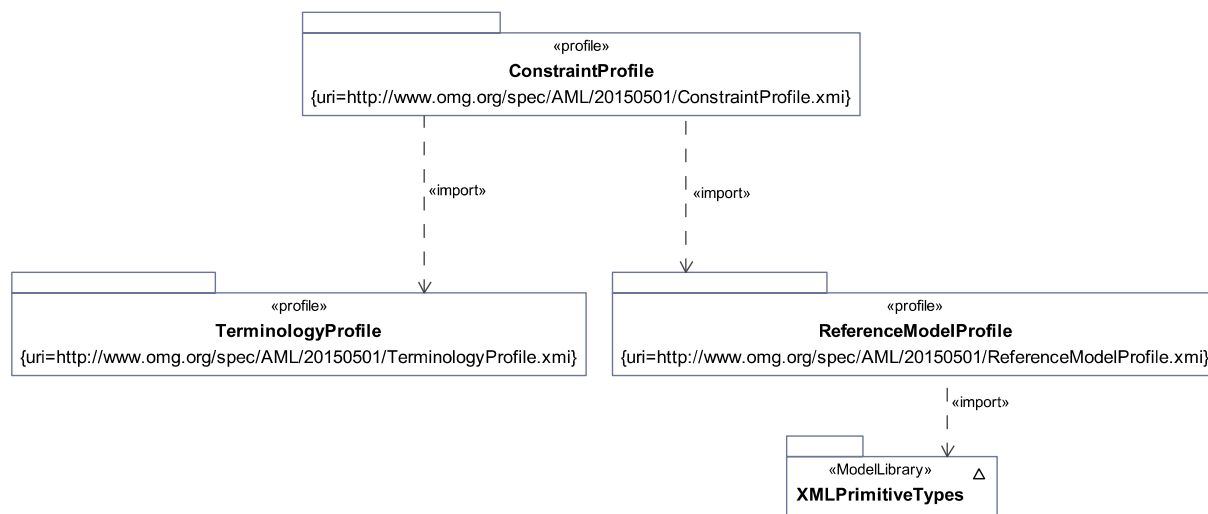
«profile»
**ConstraintProfile**
{uri=http://www.omg.org/spec/AML/20150501/ConstraintProfile.xmi}

«import»

«import»

«profile»
**TerminologyProfile**
{uri=http://www.omg.org/spec/AML/20150501/TerminologyProfile.xmi}

«profile»
**ReferenceModelProfile**
{uri=http://www.omg.org/spec/AML/20150501/ReferenceModelProfile.xmi}

«import»

«ModelLibrary»
**XMLPrimitiveTypes**